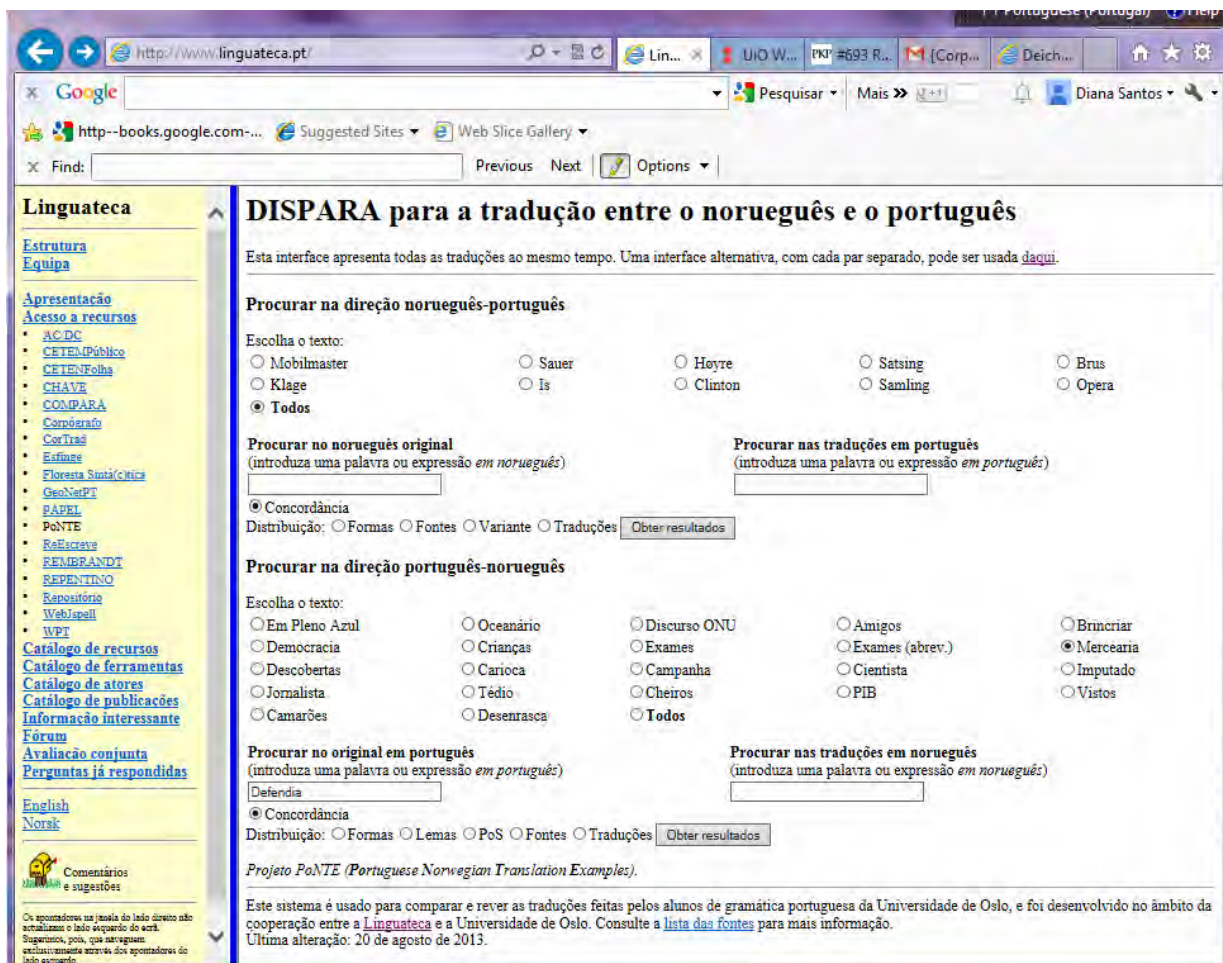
Portuguese (Portugal) Help

http://www.linguateca.pt/

Lin... UiO W... #693 R... [Corp... Deich...

Google

Pesquisar Mais » Diana Santos

http--books.google.com-... Suggested Sites Web Slice Gallery

Find: Previous Next Options

Linguateca

Estrutura
Equipa

Apresentação
Acesso a recursos
• AC/DC
• CETEMPúblico
• CETENFolha
• CHAVE
• COMPARA
• Corpógrafo
• CorTrad
• Esfinge
• Floresta Sintá(c)tica
• GeoNetPT
• PAPEL
• PoNTE
• ReEscreve
• REMBRANDT
• REPENTINO
• Repositório
• WebJspell
• WPT
Catálogo de recursos
Catálogo de ferramentas
Catálogo de atores
Catálogo de publicações
Informação interessante
Fórum
Avaliação conjunta
Perguntas já respondidas

English
Norsk

Comentários e sugestões

Os apontadores na janela do lado direito não actualizam o lado esquerdo do ecrã. Sugerimos, pois, que naveguem exclusivamente através dos apontadores do lado esquerdo.

DISPARA para a tradução entre o norueguês e o português

Esta interface apresenta todas as traduções ao mesmo tempo. Uma interface alternativa, com cada par separado, pode ser usada daqui.

Procurar na direção norueguês-português

Escolha o texto:

| | | | | |
|---|---|---|---|---|
| Mobilmaster | Sauer | Høyre | Satsing | Brus |
| Klage | Is | Clinton | Samling | Opera |
| Todos | | | | |

Procurar no norueguês original
(introduza uma palavra ou expressão em norueguês)

Procurar nas traduções em português
(introduza uma palavra ou expressão em português)

Concordância
Distribuição: Formas Fontes Variante Traduções Obter resultados

Procurar na direção português-norueguês

Escolha o texto:

| | | | | |
|---|---|---|---|---|
| Em Pleno Azul | Oceanário | Discurso ONU | Amigos | Brincriar |
| Democracia | Crianças | Exames | Exames (abrev.) | Mercearia |
| Descobertas | Carioca | Campanha | Cientista | Imputado |
| Jornalista | Tédio | Cheiros | PIB | Vistos |
| Camarões | Desenrasca | Todos | | |

Procurar no original em português
(introduza uma palavra ou expressão em português)
Defendia

Procurar nas traduções em norueguês
(introduza uma palavra ou expressão em norueguês)

Concordância
Distribuição: Formas Lemas PoS Fontes Traduções Obter resultados

Projeto PoNTE (Portuguese Norwegian Translation Examples).

Este sistema é usado para comparar e rever as traduções feitas pelos alunos de gramática portuguesa da Universidade de Oslo, e foi desenvolvido no âmbito da cooperação entre a Linguateca e a Universidade de Oslo. Consulte a lista das fontes para mais informação.
Última alteração: 20 de agosto de 2013.